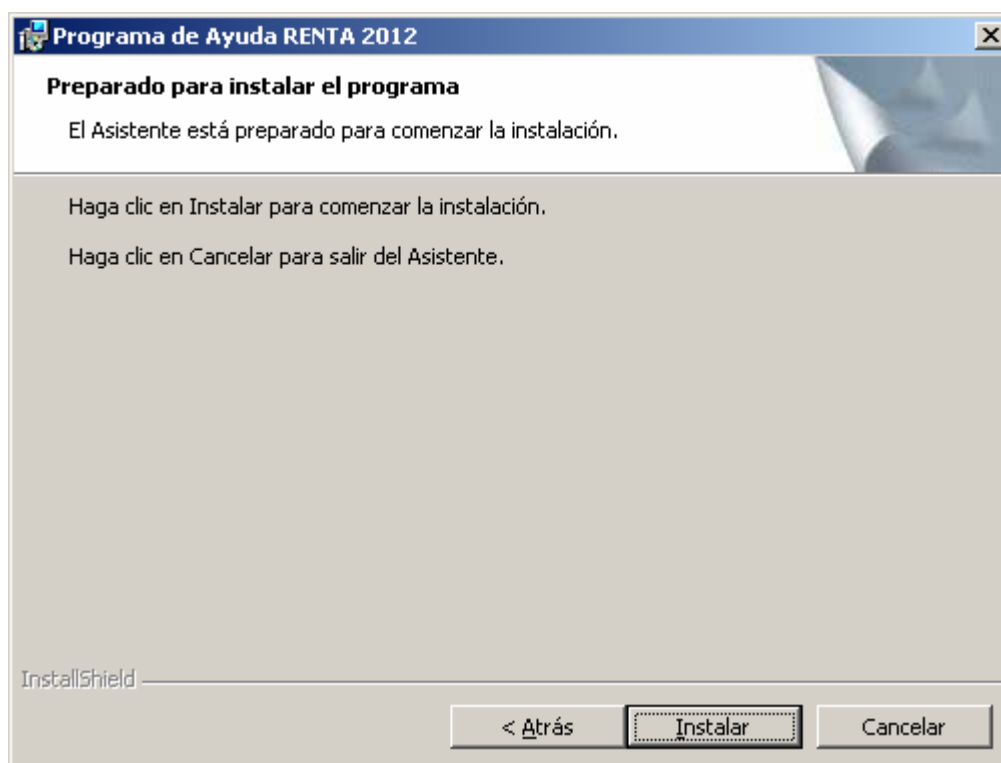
Programa de Ayuda RENTA 2012

Preparado para instalar el programa

El Asistente está preparado para comenzar la instalación.

Haga clic en Instalar para comenzar la instalación.

Haga clic en Cancelar para salir del Asistente.

InstallShield

< Atrás

Instalar

Cancelar